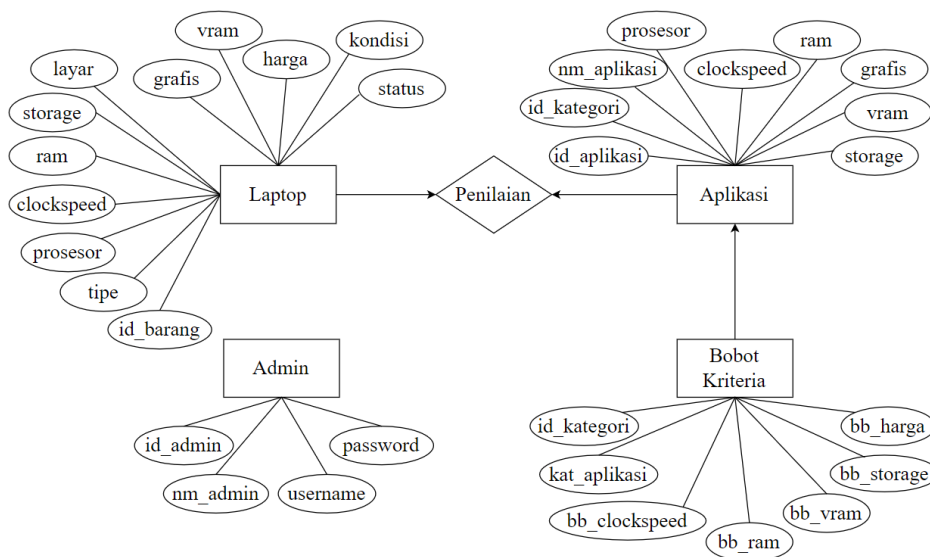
vram
harga
kondisi
grafis
status
layar
storage
ram
clockspeed
prosesor
tipe
id_barang
Laptop
Penilaian
prosesor
ram
nm_aplikasi
clockspeed
grafis
id_kategori
vram
id_aplikasi
storage
Aplikasi
Admin
id_admin
password
nm_admin
username
Bobot Kriteria
id_kategori
bb_harga
kat_aplikasi
bb_storage
bb_clockspeed
bb_vram
bb_ram